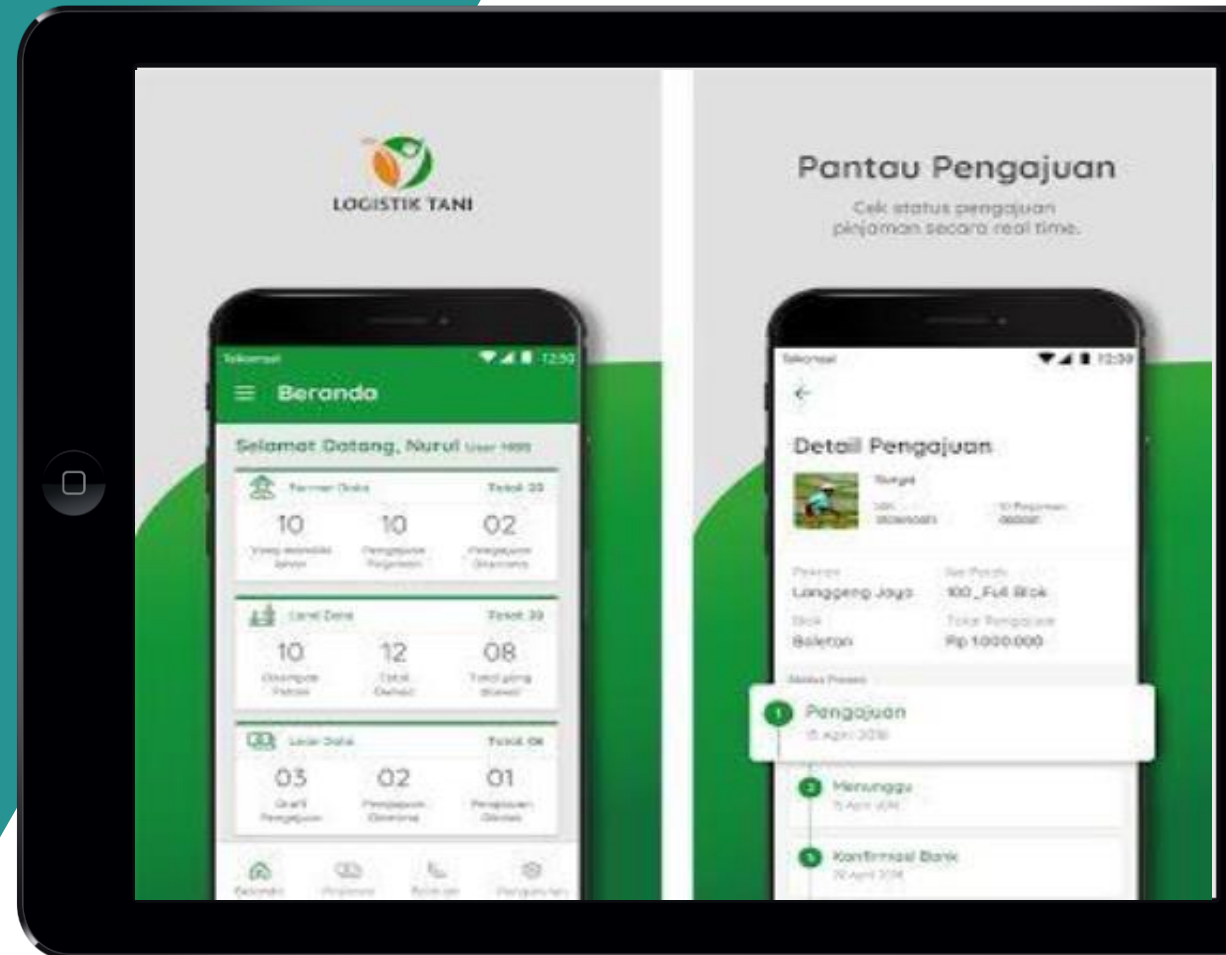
LOGISTIK TANI

Telkomsel 12:30

Berando

Selamat Datang, Nurul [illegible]

Farmer Data Total 30

10 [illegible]

10 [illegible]

02 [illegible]

Land Data Total 30

10 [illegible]

12 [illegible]

08 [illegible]

Loan Data Total 06

03 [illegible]

02 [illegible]

01 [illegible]

Beranda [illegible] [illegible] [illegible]

Pantau Pengajuan

Cek status pengajuan pinjaman secara real time.

Telkomsel 12:30

Detail Pengajuan

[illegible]

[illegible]

Langgeng Jaya

100_Full Blok

Boleran

Rp 1.000.000

Pengajuan

15 April 2018

Menunggu

15 April 2018

Konfirmasi Bank

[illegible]